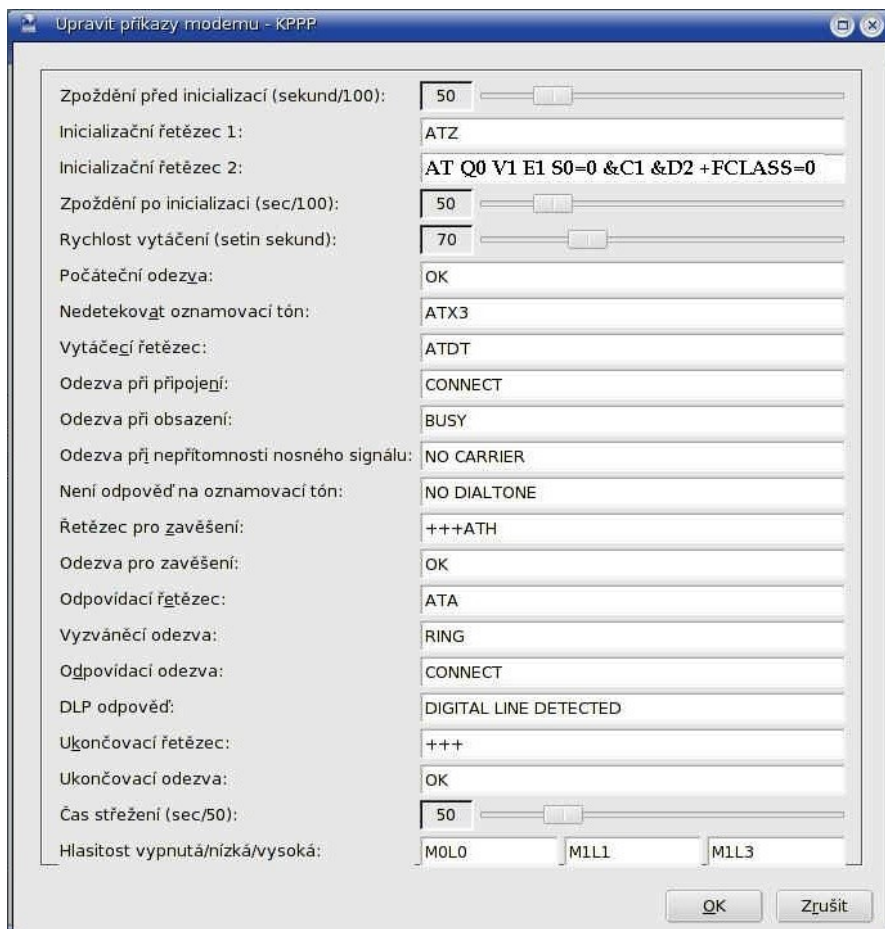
Upravit příkazy modemu - KPPP

Zpoždění před inicializací (sekund/100): 50
Inicializační řetězec 1: ATZ
Inicializační řetězec 2: AT Q0 V1 E1 S0=0 &C1 &D2 +FCLASS=0
Zpoždění po inicializaci (sec/100): 50
Rychlost vytáčení (setin sekund): 70
Počáteční odezva: OK
Nedetekovat oznamovací tón: ATX3
Vytáčecí řetězec: ATDT
Odezva při připojení: CONNECT
Odezva při obsazení: BUSY
Odezva při nepřítomnosti nosného signálu: NO CARRIER
Není odpověď na oznamovací tón: NO DIALTONE
Řetězec pro zavěšení: +++ATH
Odezva pro zavěšení: OK
Odpovídací řetězec: ATA
Vyzváněcí odezva: RING
Odpovídací odezva: CONNECT
DLP odpověď: DIGITAL LINE DETECTED
Ukončovací řetězec: +++
Ukončovací odezva: OK
Čas střežení (sec/50): 50
Hlasitost vypnutá/nízká/vysoká: M0L0 M1L1 M1L3

OK Zrušit